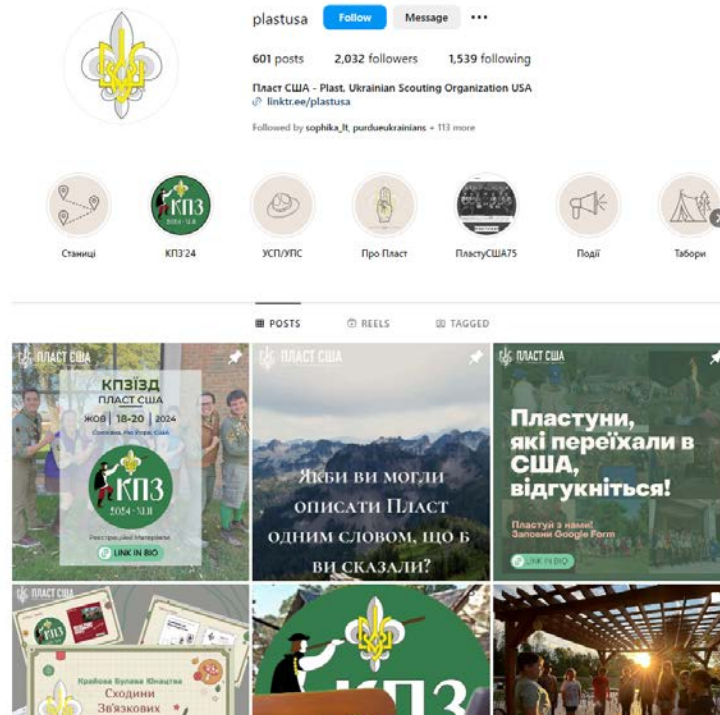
plastusa Follow Message ...

601 posts 2,032 followers 1,539 following

Пласт США - Plast. Ukrainian Scouting Organization USA
linktr.ee/plastusa

Followed by sophika_lt, purdueukrainians + 113 more

Станиці
КПЗ'24
УСП/УПС
Про Пласт
ПластуСША75
Події
Табори

POSTS REELS TAGGED

ПЛАСТ США
КПЗїзд
ПЛАСТ США
ЖОВ | 18-20 | 2024
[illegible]
КПЗ
2024 · XI.II
Реєстраційні Матеріали
LINK IN BIO

ПЛАСТ США
Якби ви могли описати Пласт одним словом, що б ви сказали?

ПЛАСТ США
Пластуни, які переїхали в США, відгукніться!
Пластуй з нами! Заповни Google Form
LINK IN BIO

ПЛАСТ США
Крайова Булава Юнацтва
Сходини Зв'язкових

КПЗ